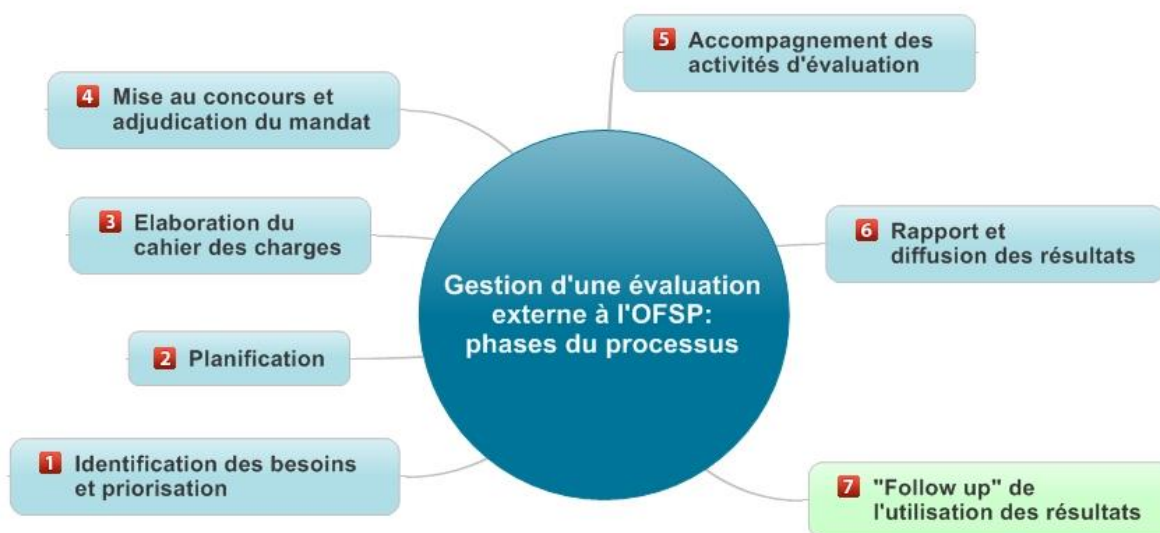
Gestion d'une évaluation externe à l'OFSP: phases du processus

1 Identification des besoins et priorisation

2 Planification

3 Elaboration du cahier des charges

4 Mise au concours et adjudication du mandat

5 Accompagnement des activités d'évaluation

6 Rapport et diffusion des résultats

7 "Follow up" de l'utilisation des résultats